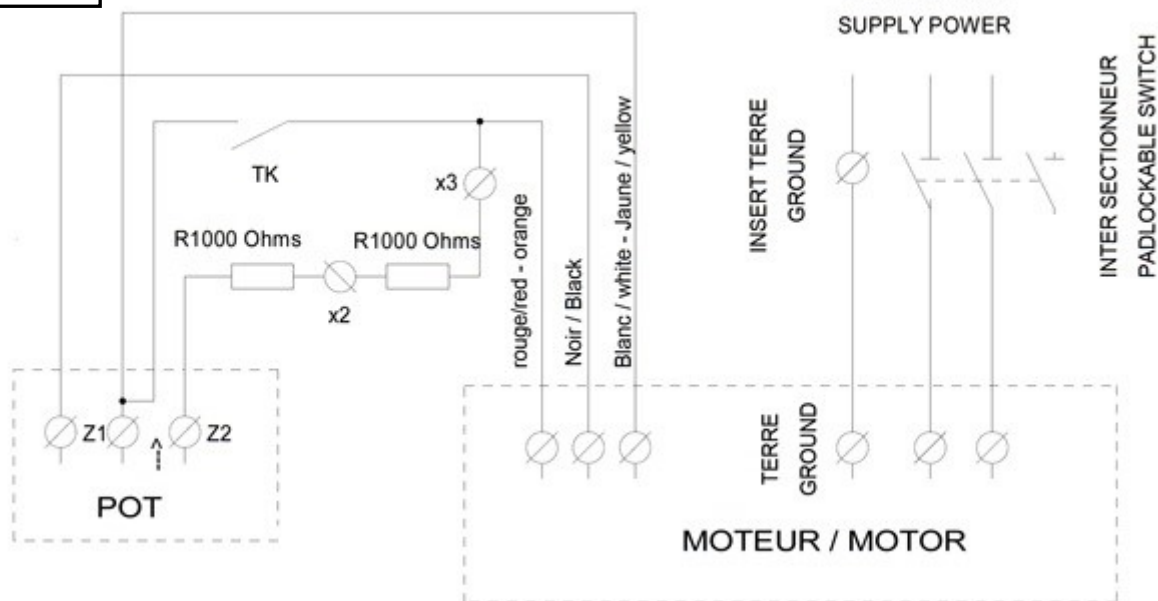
SUPPLY POWER

INTER SECTIONNEUR
PADLOCKABLE SWITCH

INSERT TERRE
GROUND

TK

x3

R1000 Ohms

R1000 Ohms

x2

rouge/red - orange

Noir / Black

Blanc / white - Jaune / yellow

Z1

Z2

POT

TERRE
GROUND

MOTEUR / MOTOR